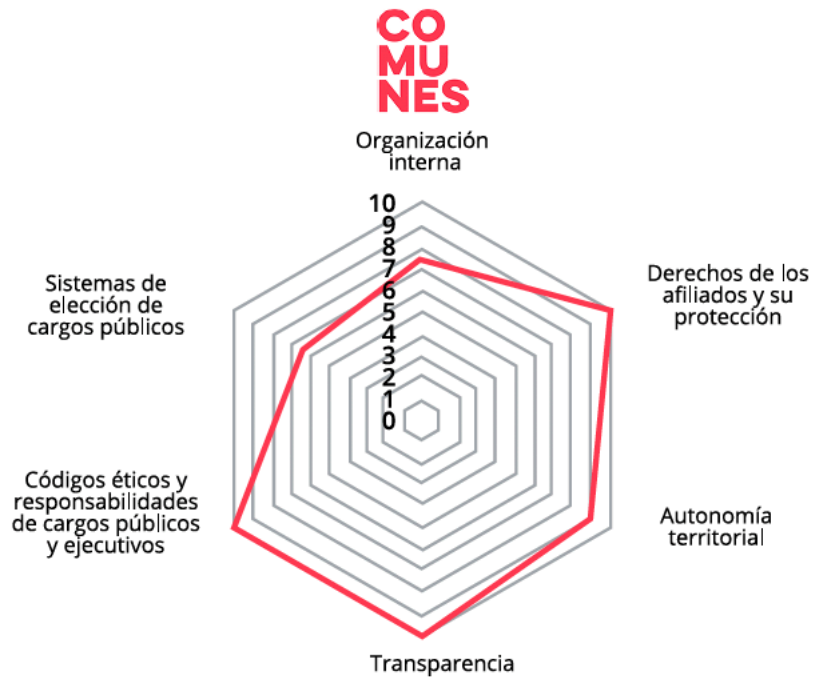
CO
MU
NES

Organización interna

10
9
8
7
6
5
4
3
2
1
0

Derechos de los afiliados y su protección

Autonomía territorial

Transparencia

Códigos éticos y responsabilidades de cargos públicos y ejecutivos

Sistemas de elección de cargos públicos